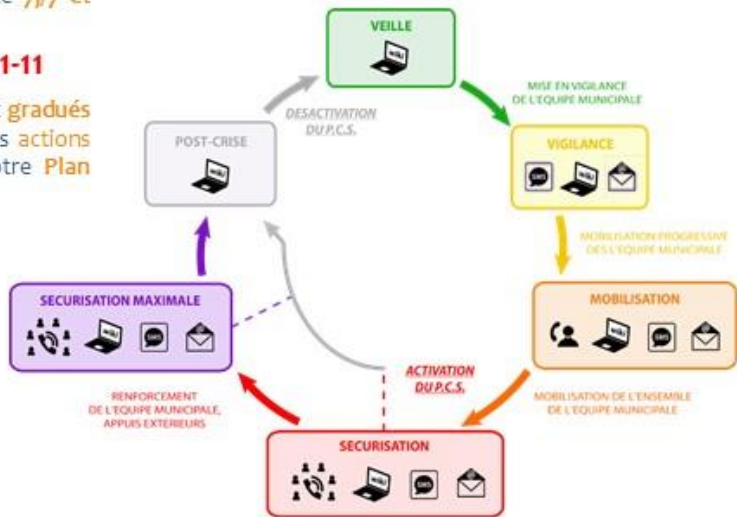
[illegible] et

1-11

gradués
s actions
otre Plan

VEILLE

MISE EN VIGILANCE DE L'EQUIPE MUNICIPALE

VIGILANCE

SMS

MOBILISATION PROGRESSIVE DES L'EQUIPE MUNICIPALE

MOBILISATION

SMS

MOBILISATION DE L'ENSEMBLE DE L'EQUIPE MUNICIPALE

ACTIVATION DU P.C.S.

SECURISATION

SMS

RENFORCEMENT DE L'EQUIPE MUNICIPALE, APPUIS EXTERIEURS

SECURISATION MAXIMALE

SMS

POST-CRISE

DESACTIVATION DU P.C.S.